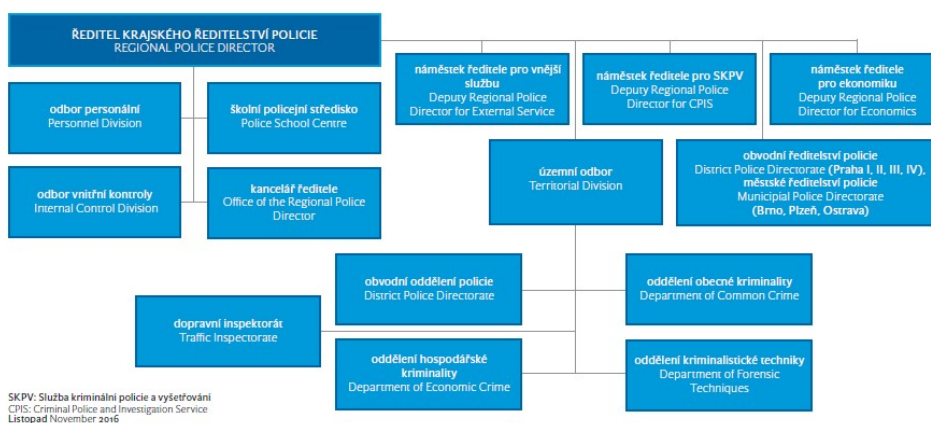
ŘEDITEL KRAJSKÉHO ŘEDITELSTVÍ POLICIE
REGIONAL POLICE DIRECTOR

odbor personální
Personnel Division

školní policejní středisko
Police School Centre

odbor vnitřní kontroly
Internal Control Division

kancelář ředitele
Office of the Regional Police Director

náměstek ředitele pro vnější službu
Deputy Regional Police Director for External Service

náměstek ředitele pro SKPV
Deputy Regional Police Director for CPIS

náměstek ředitele pro ekonomiku
Deputy Regional Police Director for Economics

územní odbor
Territorial Division

obvodní ředitelství policie
District Police Directorate (Praha I, II, III, IV),
městské ředitelství policie
Municipal Police Directorate
(Brno, Plzeň, Ostrava)

obvodní oddělení policie
District Police Directorate

oddělení obecné kriminality
Department of Common Crime

dopravní inspektorát
Traffic Inspectorate

oddělení hospodářské kriminality
Department of Economic Crime

oddělení kriminalistické techniky
Department of Forensic Techniques

SKPV: Služba kriminální policie a vyšetřování
CPIS: Criminal Police and Investigation Service
Listopad November 2016